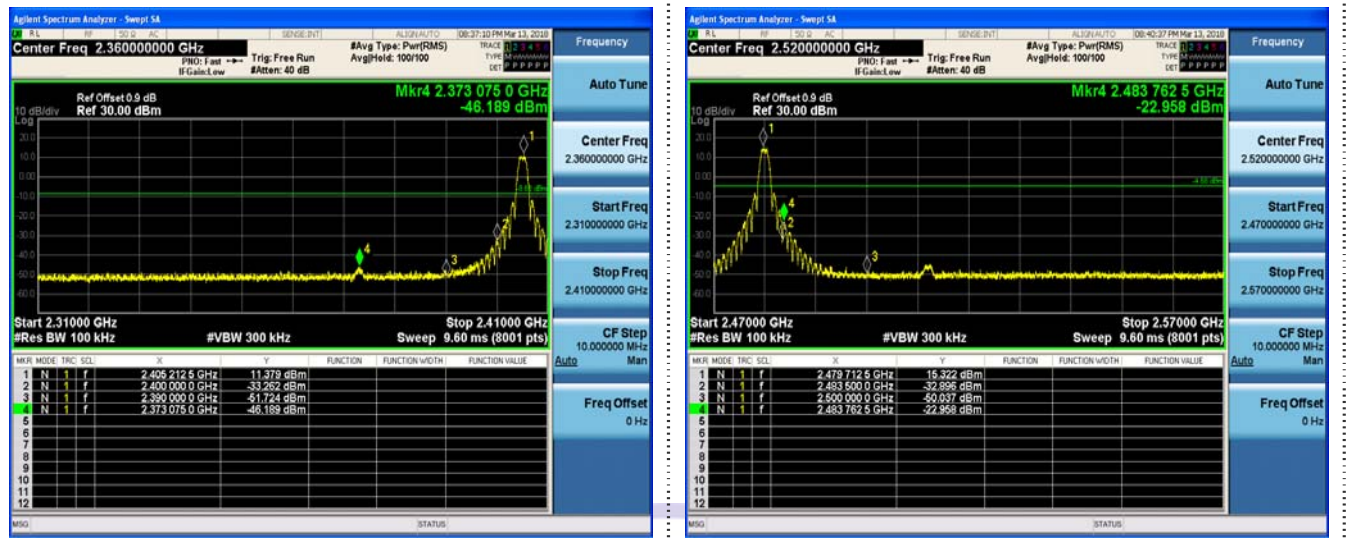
Agilent Spectrum Analyzer - Swept SA

RL | RF | 50 Ω | AC | SENSE:INT | ALIGN AUTO | 08:37:10 PM Mar 13, 2018

Center Freq 2.360000000 GHz

PNO: Fast | IFGain:Low | Trig: Free Run | #Atten: 40 dB | #Avg Type: Pwr(RMS) | Avg|Hold: 100/100

TRACE 1 2 3 4 5 6 | TYPE | DET P P P P P P

Ref Offset 0.9 dB
10 dB/div Ref 30.00 dBm
Log

Mkr4 2.373 075 0 GHz
-46.189 dBm

20.0
10.0
0.00
-10.0
-20.0
-30.0
-40.0
-50.0
-60.0

1
2
3
4

Start 2.31000 GHz
#Res BW 100 kHz
#VBW 300 kHz
Stop 2.41000 GHz
Sweep 9.60 ms (8001 pts)

| MKR | MODE | TRC | SCL | X | Y | FUNCTION | FUNCTION WIDTH | FUNCTION VALUE |
|---|---|---|---|---|---|---|---|---|
| 1 | N | 1 | f | 2.405 212 5 GHz | 11.379 dBm | | | |
| 2 | N | 1 | f | 2.400 000 0 GHz | -33.262 dBm | | | |
| 3 | N | 1 | f | 2.390 000 0 GHz | -51.724 dBm | | | |
| 4 | N | 1 | f | 2.373 075 0 GHz | -46.189 dBm | | | |
| 5 | | | | | | | | |
| 6 | | | | | | | | |
| 7 | | | | | | | | |
| 8 | | | | | | | | |
| 9 | | | | | | | | |
| 10 | | | | | | | | |
| 11 | | | | | | | | |
| 12 | | | | | | | | |

MSG | STATUS

Frequency
Auto Tune
Center Freq 2.360000000 GHz
Start Freq 2.310000000 GHz
Stop Freq 2.410000000 GHz
CF Step 10.000000 MHz Auto Man
Freq Offset 0 Hz

Agilent Spectrum Analyzer - Swept SA

RL | RF | 50 Ω | AC | SENSE:INT | ALIGN AUTO | 08:40:37 PM Mar 13, 2018

Center Freq 2.520000000 GHz

PNO: Fast | IFGain:Low | Trig: Free Run | #Atten: 40 dB | #Avg Type: Pwr(RMS) | Avg|Hold: 100/100

TRACE 1 2 3 4 5 6 | TYPE | DET P P P P P P

Ref Offset 0.9 dB
10 dB/div Ref 30.00 dBm
Log

Mkr4 2.483 762 5 GHz
-22.958 dBm

20.0
10.0
0.00
-10.0
-20.0
-30.0
-40.0
-50.0
-60.0

1
2
3
4

Start 2.47000 GHz
#Res BW 100 kHz
#VBW 300 kHz
Stop 2.57000 GHz
Sweep 9.60 ms (8001 pts)

| MKR | MODE | TRC | SCL | X | Y | FUNCTION | FUNCTION WIDTH | FUNCTION VALUE |
|---|---|---|---|---|---|---|---|---|
| 1 | N | 1 | f | 2.479 712 5 GHz | 15.322 dBm | | | |
| 2 | N | 1 | f | 2.483 500 0 GHz | -32.896 dBm | | | |
| 3 | N | 1 | f | 2.500 000 0 GHz | -50.037 dBm | | | |
| 4 | N | 1 | f | 2.483 762 5 GHz | -22.958 dBm | | | |
| 5 | | | | | | | | |
| 6 | | | | | | | | |
| 7 | | | | | | | | |
| 8 | | | | | | | | |
| 9 | | | | | | | | |
| 10 | | | | | | | | |
| 11 | | | | | | | | |
| 12 | | | | | | | | |

MSG | STATUS

Frequency
Auto Tune
Center Freq 2.520000000 GHz
Start Freq 2.470000000 GHz
Stop Freq 2.570000000 GHz
CF Step 10.000000 MHz Auto Man
Freq Offset 0 Hz